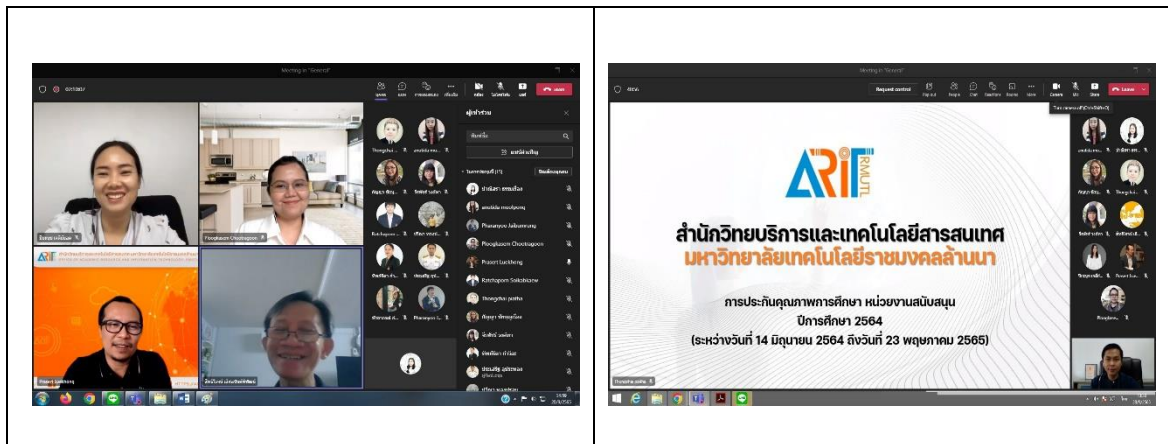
Meeting in "General"

ผู้เข้าร่วม

Phasanyuu Jaibumrung

Pooghaeam Chootragoon

Prasert Luekheng

Ratchapom Saikabkaew

Thongchai pottha

Meeting in "General"

Request control

Leave

ARIT RMUTL

สำนักวิทยบริการและเทคโนโลยีสารสนเทศ
มหาวิทยาลัยเทคโนโลยีราชมงคลล้านนา

การประกันคุณภาพการศึกษา หน่วยงานสนับสนุน
ปีการศึกษา 2564
(ระหว่างวันที่ 14 มิถุนายน 2564 ถึงวันที่ 23 พฤษภาคม 2565)